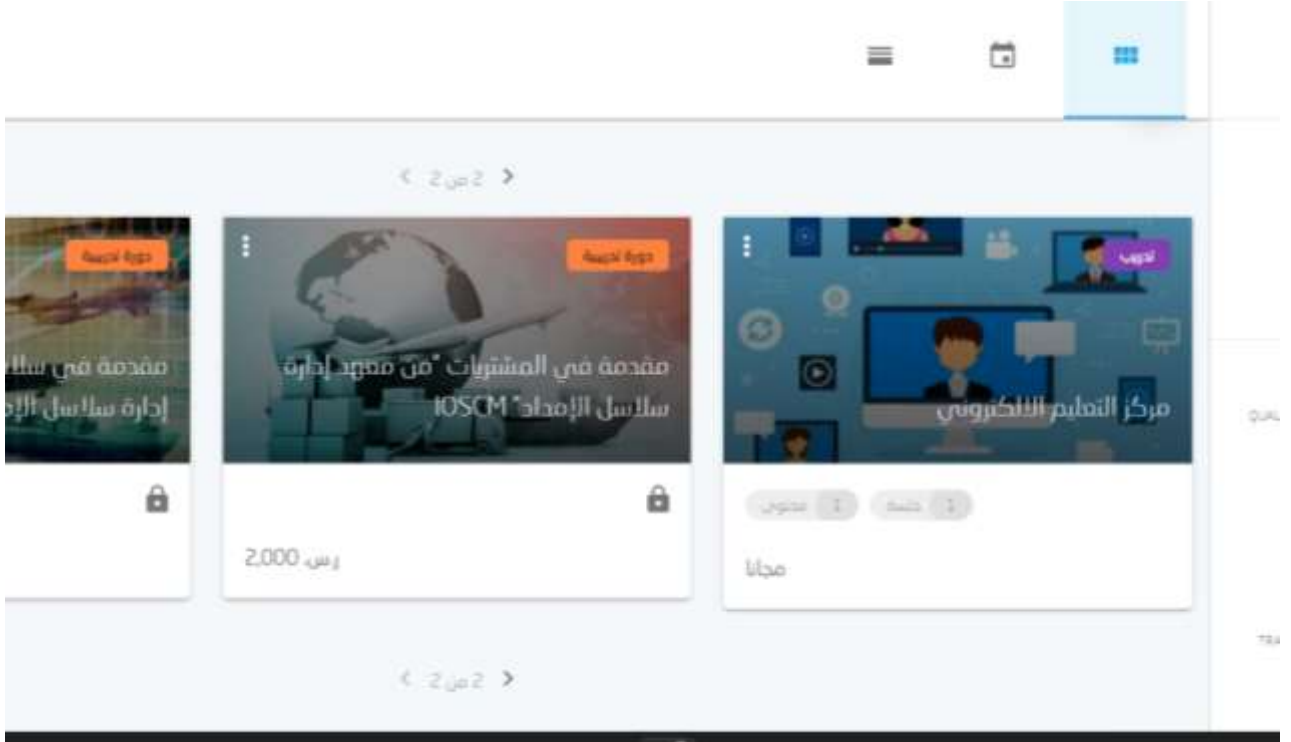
2 من 2

تدريب

مركز التعليم الالكتروني

1 جلسة 1 محتوى

مجانا

دورة تدريبية

مقدمة في المشتريات "من معهد إدارة سلاسل الإمداد" IOSCM

ر.س. 2,000

دورة تدريبية

مقدمة في سلا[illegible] إدارة سلاسل الإ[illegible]

2 من 2

QUAL

TRA